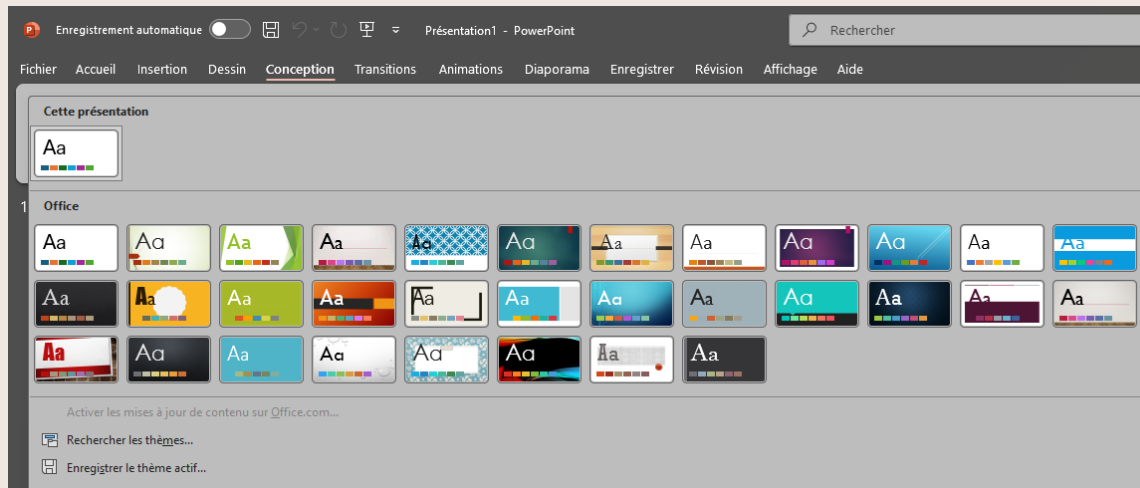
Enregistrement automatique

Présentation1 - PowerPoint

Rechercher

Fichier Accueil Insertion Dessin Conception Transitions Animations Diaporama Enregistrer Révision Affichage Aide

Cette présentation

Aa

Office

Aa Aa Aa Aa Aa Aa Aa Aa Aa Aa Aa Aa

Aa Aa Aa Aa Aa Aa Aa Aa Aa Aa Aa Aa

Aa Aa Aa Aa Aa Aa Aa Aa

Activer les mises à jour de contenu sur Office.com...

Rechercher les thèmes...

Enregistrer le thème actif...